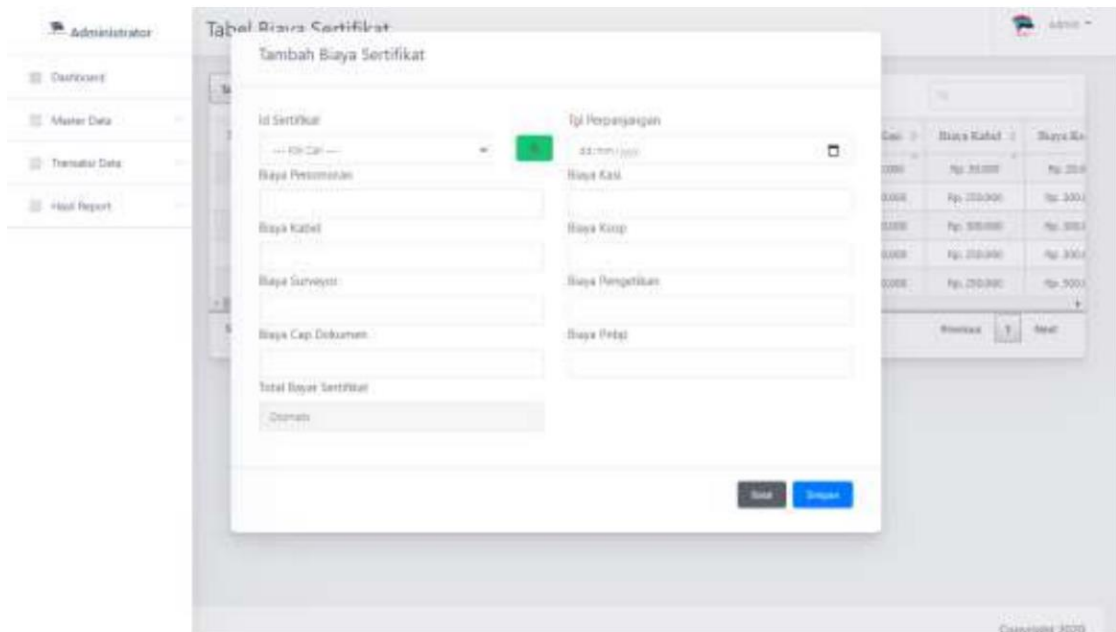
Administrator

Dashboard

Master Data

Transaksi Data

Hasil Report

Tabel Biaya Sertifikat

Admin

Tambah Biaya Sertifikat

Id Sertifikat

--- Klik Cari ---

Tgl Perpanjangan

dd/mm/yyyy

Biaya Penomoran

Biaya Kasi

Biaya Kabid

Biaya Kasip

Biaya Surveyor

Biaya Pengetikan

Biaya Cap Dokumen

Biaya Pintal

Total Bayar Sertifikat

Otomatis

Biaya Kabid

Biaya Ka

Rp. 30.000

Rp. 250.000

Rp. 300.000

Rp. 250.000

Rp. 250.000

Previous

1

Next

Tutup

Simpan

Copyright 2020